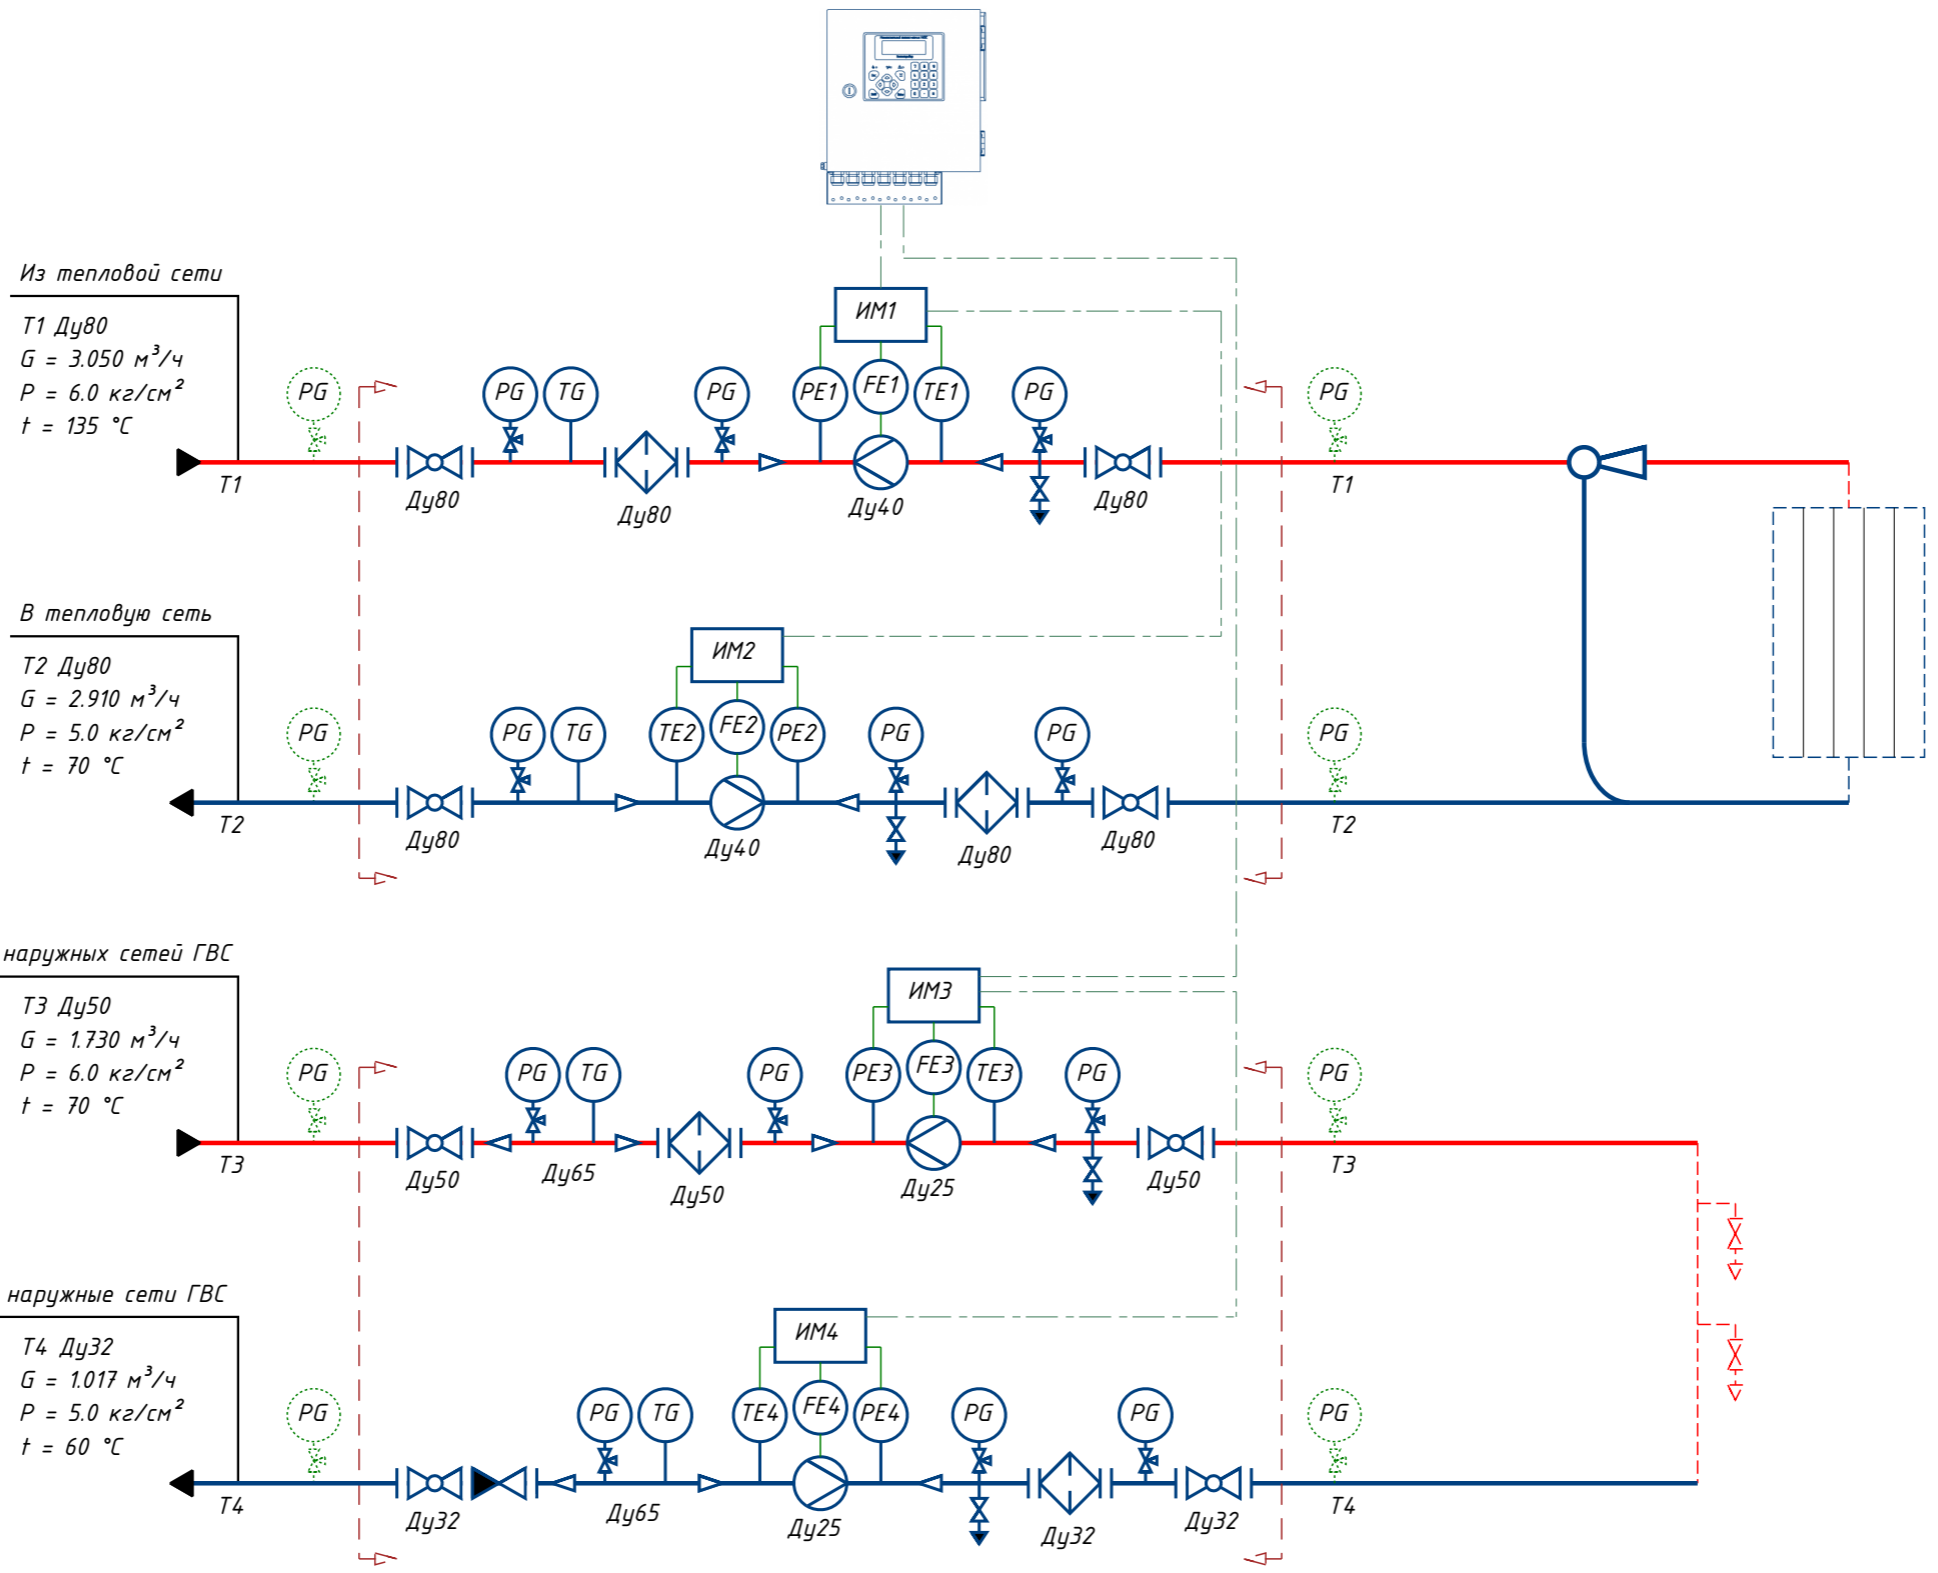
Из тепловой сети

T1 Ду80
G = 3.050 м$^3$/ч
P = 6.0 кг/см$^2$
t = 135 °C

PG
PG
TG
PG
ИМ1
PE1
FE1
TE1
PG
PG

T1
Ду80
Ду80
Ду40
Ду80
T1

В тепловую сеть

T2 Ду80
G = 2.910 м$^3$/ч
P = 5.0 кг/см$^2$
t = 70 °C

PG
PG
TG
ИМ2
TE2
FE2
PE2
PG
PG
PG

T2
Ду80
Ду40
Ду80
Ду80
T2

наружных сетей ГВС

T3 Ду50
G = 1.730 м$^3$/ч
P = 6.0 кг/см$^2$
t = 70 °C

PG
PG
TG
PG
ИМ3
PE3
FE3
TE3
PG
PG

T3
Ду50
Ду65
Ду50
Ду25
Ду50
T3

наружные сети ГВС

T4 Ду32
G = 1.017 м$^3$/ч
P = 5.0 кг/см$^2$
t = 60 °C

PG
PG
TG
ИМ4
TE4
FE4
PE4
PG
PG
PG

T4
Ду32
Ду65
Ду25
Ду32
Ду32
T4